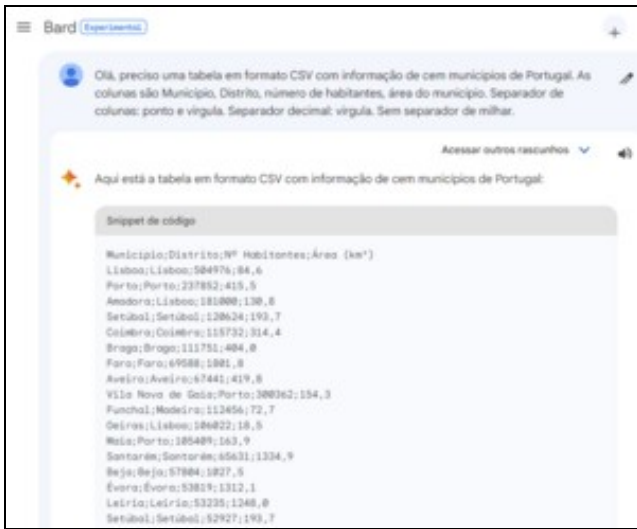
Bard Experimental

Olá, preciso uma tabela em formato CSV com informação de cem municípios de Portugal. As colunas são Município, Distrito, número de habitantes, área do município. Separador de colunas: ponto e vírgula. Separador decimal: vírgula. Sem separador de milhar.

Acessar outros rascunhos

Aqui está a tabela em formato CSV com informação de cem municípios de Portugal:

Snippet de código

Município;Distrito;Nº Habitantes;Área (km²)
Lisboa;Lisboa;504976;84,6
Porto;Porto;237852;415,5
Amadora;Lisboa;181000;130,8
Setúbal;Setúbal;120624;193,7
Coimbra;Coimbra;115732;314,4
Braga;Braga;111751;404,0
Faro;Faro;69588;1001,8
Aveiro;Aveiro;67441;419,8
Vila Nova de Gaia;Porto;300362;154,3
Funchal;Madeira;112456;72,7
Oeiras;Lisboa;106022;18,5
Maia;Porto;105409;163,9
Santarém;Santarém;65631;1334,9
Beja;Beja;57804;1027,5
Évora;Évora;53819;1312,1
Leiria;Leiria;53235;1248,0
Setúbal;Setúbal;52927;193,7